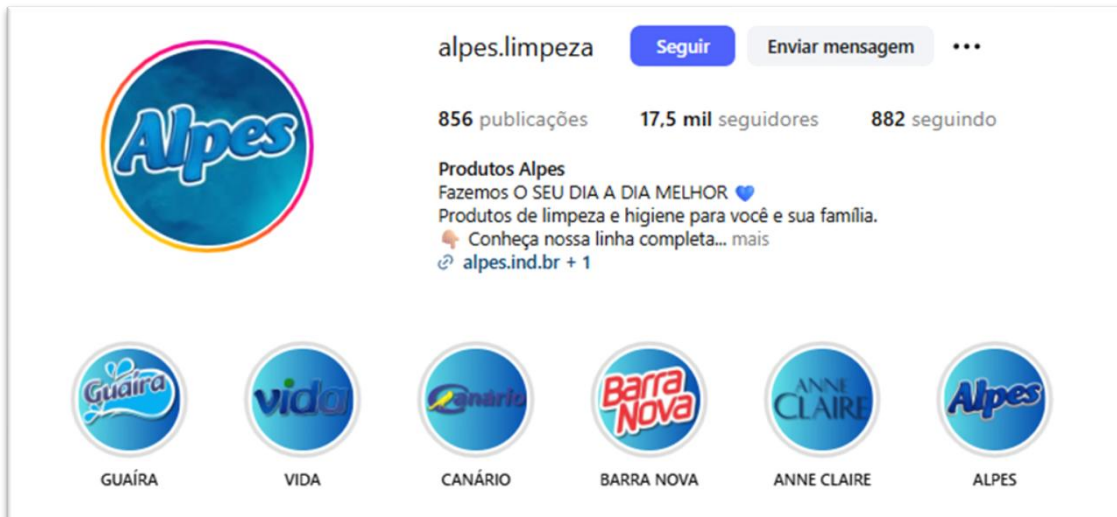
Alpes

alpes.limpeza Seguir Enviar mensagem •••

856 publicações 17,5 mil seguidores 882 seguindo

Produtos Alpes
Fazemos O SEU DIA A DIA MELHOR 💙
Produtos de limpeza e higiene para você e sua família.
👇 Conheça nossa linha completa... mais
alpes.ind.br + 1

Guaíra
GUAÍRA

vida
VIDA

Canário
CANÁRIO

Barra Nova
BARRA NOVA

ANNE CLAIRE
ANNE CLAIRE

Alpes
ALPES